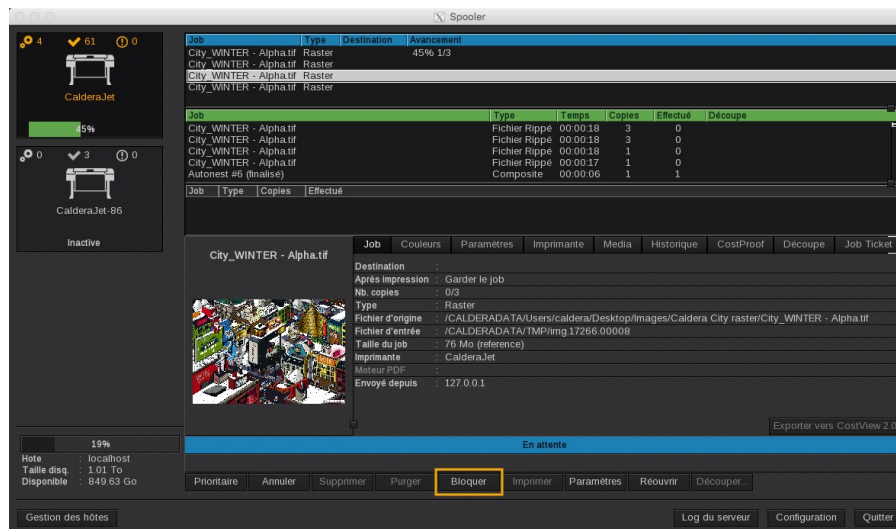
Spooler

4 61 0
CalderaJet
45%

0 3 0
CalderaJet-86
Inactive

| Job | Type | Destination | Avancement |
|---|---|---|---|
| City_WINTER - Alpha.tif | Raster | | 45% 1/3 |
| City_WINTER - Alpha.tif | Raster | | |
| City_WINTER - Alpha.tif | Raster | | |
| City_WINTER - Alpha.tif | Raster | | |

| Job | Type | Temps | Copies | Effectué | Découpe |
|---|---|---|---|---|---|
| City_WINTER - Alpha.tif | Fichier Rippé | 00:00:18 | 3 | 0 | |
| City_WINTER - Alpha.tif | Fichier Rippé | 00:00:18 | 3 | 0 | |
| City_WINTER - Alpha.tif | Fichier Rippé | 00:00:18 | 1 | 0 | |
| City_WINTER - Alpha.tif | Fichier Rippé | 00:00:17 | 1 | 0 | |
| Autonest #6 (finalisé) | Composite | 00:00:06 | 1 | 1 | |

| Job | Type | Copies | Effectué |
|---|---|---|---|

City_WINTER - Alpha.tif

Job Couleurs Paramètres Imprimante Media Historique CostProof Découpe Job Ticket

Destination :
Après impression : Garder le job
Nb. copies : 0/3
Type : Raster
Fichier d'origine : /CALDERADATA/Users/caldera/Desktop/Images/Caldera City raster/City_WINTER - Alpha.tif
Fichier d'entrée : /CALDERADATA/TMP/img.17266.00008
Taille du job : 76 Mo (reference)
Imprimante : CalderaJet
Moteur PDF :
Envoyé depuis : 127.0.0.1

Exporter vers CostView 2.0

19%
Hote : localhost
Taille disq. : 1.01 To
Disponible : 849.63 Go

En attente

Prioritaire Annuler Supprimer Purger Bloquer Imprimer Paramètres Réouvrir Découper...

Gestion des hôtes Log du serveur Configuration Quitter